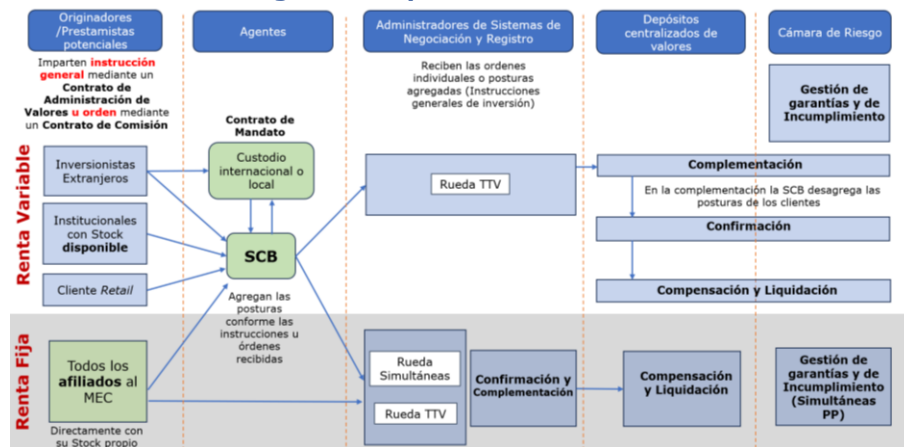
Originadores /Prestamistas potenciales

Agentes

Administradores de Sistemas de Negociación y Registro

Depósitos centralizados de valores

Cámara de Riesgo

Imparten instrucción general mediante un Contrato de Administración de Valores u orden mediante un Contrato de Comisión

Contrato de Mandato

Reciben las ordenes individuales o posturas agregadas (Instrucciones generales de inversión)

Gestión de garantías y de Incumplimiento

Renta Variable

Inversionistas Extranjeros

Custodio internacional o local

Rueda TTV

Complementación

En la complementación la SCB desagrega las posturas de los clientes

Institucionales con Stock disponible

SCB

Confirmación

Cliente Retail

Compensación y Liquidación

Agregan las posturas conforme las instrucciones u órdenes recibidas

Renta Fija

Todos los afiliados al MEC

Rueda Simultáneas

Rueda TTV

Confirmación y Complementación

Compensación y Liquidación

Gestión de garantías y de Incumplimiento (Simultáneas PP)

Directamente con su Stock propio